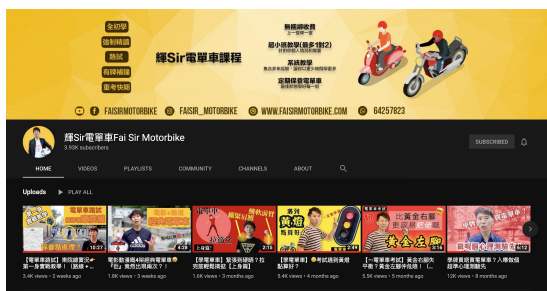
全初學
強制精讀
路試
有牌補練
重考技術

輝Sir電單車課程

無額外收費
上一堂付一堂

超小班教學(最多1對2)
針對初學人寫的專班

系統教學
重點逐步拆解,讓你掌握考試技巧

定期保養電單車
保持車輛穩定性

FAISIRMOTORBIKE
FAISIR_MOTORBIKE
WWW.FAISIRMOTORBIKE.COM
64257823

輝Sir電單車Fai Sir Motorbike
3.55K subscribers

SUBSCRIBED

HOME VIDEOS PLAYLISTS COMMUNITY CHANNELS ABOUT

Uploads PLAY ALL

電單車路試
10:37
【電單車路試】街試練習🏍️第一身實戰教學!【路線+...
3.4K views • 2 weeks ago

4:29
電動單車
電動單車4個新手常見問題「🏍️」竟然出現兩次?!
1.8K views • 3 weeks ago

上斜起步
2:15
【學電單車】緊張到爆錶!拉完都輕鬆搞掂【上斜篇】
1.6K views • 3 months ago

黃燈
應點算?
3:48
【學電單車】😊考試過到黃燈點算好?
5.4K views • 1 month ago

出黃金左腳
黃金左腳
3:15
【一電單車考試】黃金右腳失平衡?黃金左腳停住唔 ...
2.1K views • 3 months ago

6:12
學電單車新手必知!...
學咗電單車重有咩用?人傳教我話準心理測驗先
12K views • 3 months ago